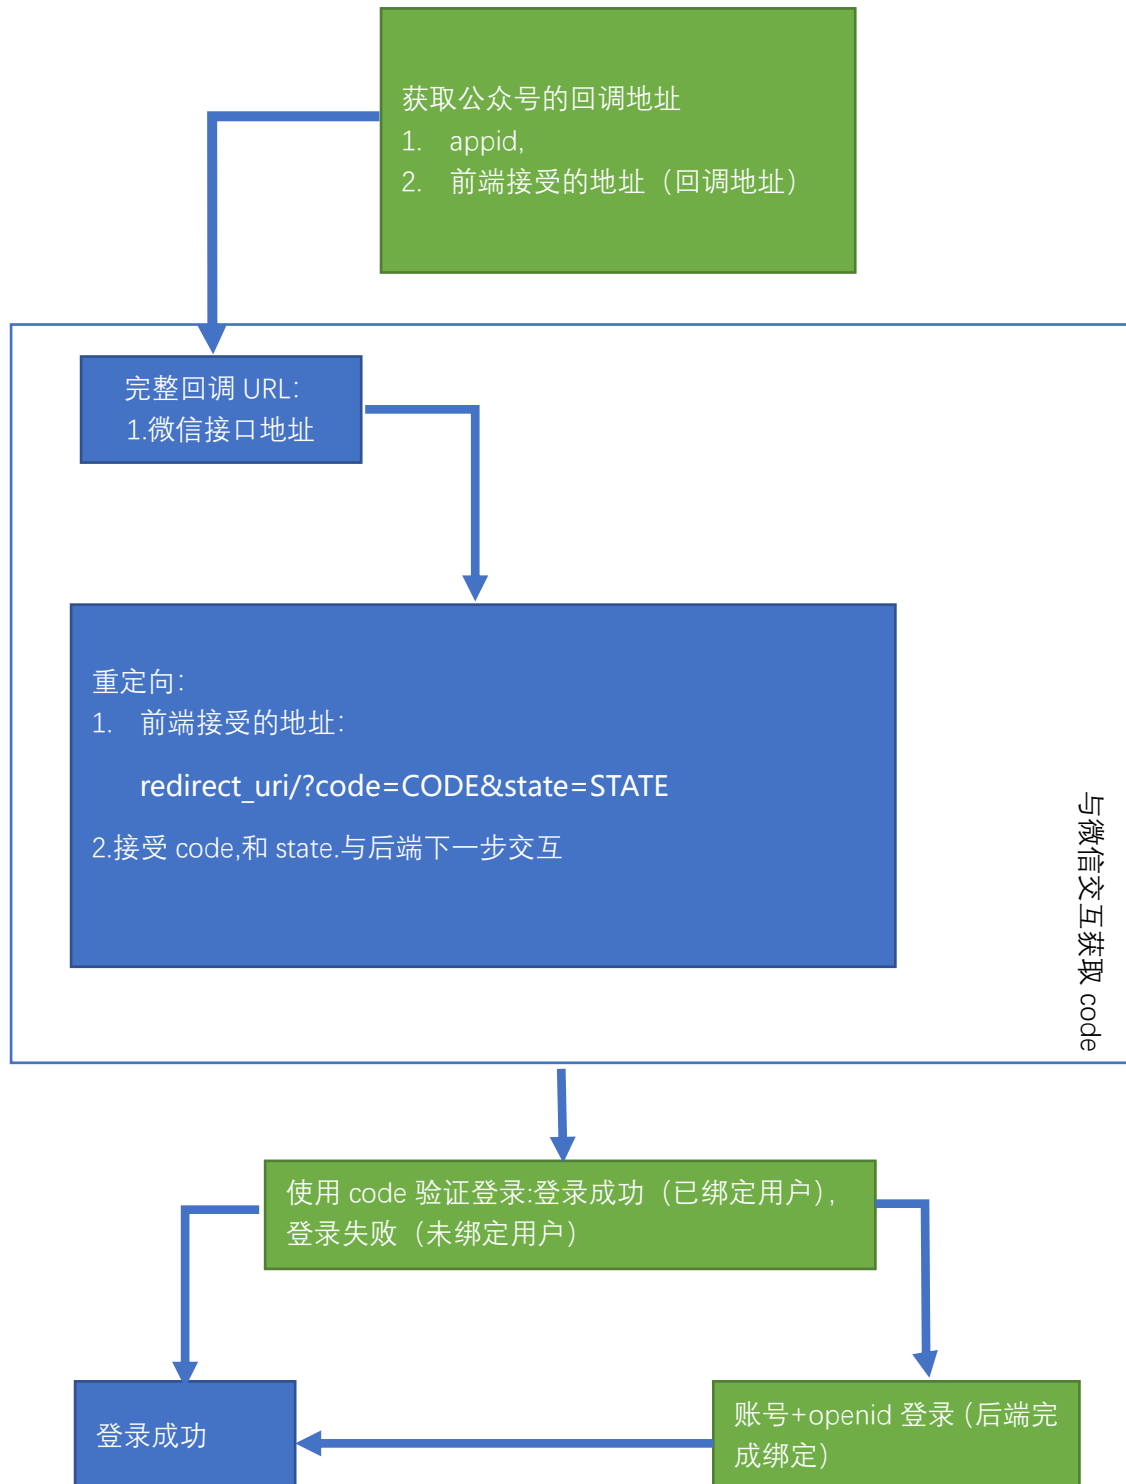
获取公众号的回调地址
1. appid,
2. 前端接受的地址（回调地址）

完整回调 URL：
1.微信接口地址

重定向：
1. 前端接受的地址：

redirect_uri/?code=CODE&state=STATE

2.接受 code,和 state.与后端下一步交互

与微信交互获取 code

使用 code 验证登录:登录成功（已绑定用户），登录失败（未绑定用户）

登录成功

账号+openid 登录（后端完成绑定）